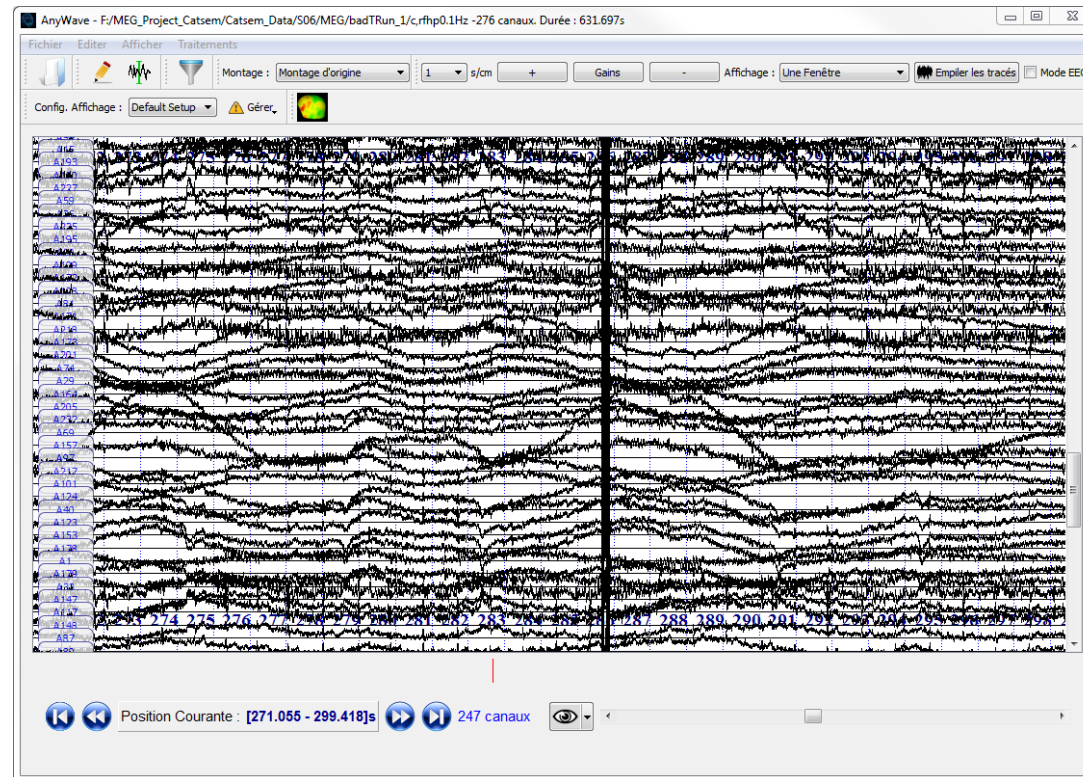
AnyWave - F:/MEG_Project_Catsem/Catsem_Data/S06/MEG/badTRun_1/c,rfhp0.1Hz -276 canaux. Durée : 631.697s

Fichier Editer Afficher Traitements

Montage : Montage d'origine 1 s/cm + Gains - Affichage : Une Fenêtre Empiler les tracés Mode EEG

Config. Affichage : Default Setup Gérer

A193
A227
A59
A195
A54
A178
A201
A29
A205
A157
A97
A217
A101
A124
A40
A123
A153
A138
A1
A147
A148
A87

273 274 275 276 277 278 279 280 281 282 283 284 285 286 287 288 289 290 291 292 293 294 295 296 297 298

Position Courante : [271.055 - 299.418]s 247 canaux